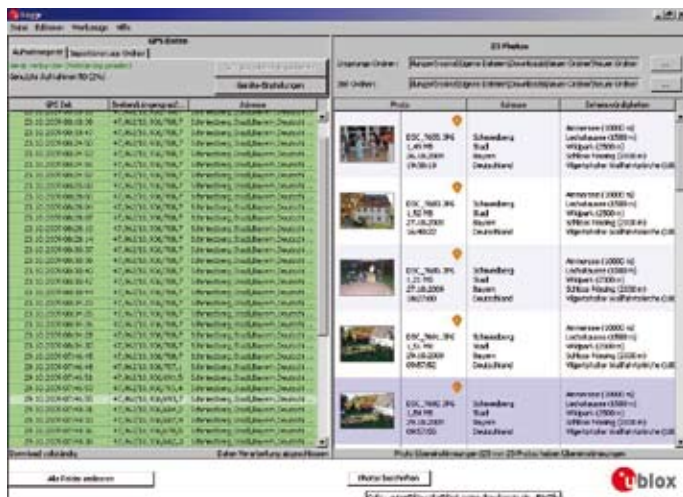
GPS Daten

23 Photos

Ursprungs Ordner:

Ziel Ordner:

Geräte-Einstellungen

GPS Zeit

Breitengrad/Längengrad

Adresse

Photo

Adresse

Sehenswürdigkeiten

DSC_7655.JPG

Schwaiberg
Stadt
Bayern
Deutschland

DSC_7660.JPG

Schwaiberg
Stadt
Bayern
Deutschland

DSC_7661.JPG

Schwaiberg
Stadt
Bayern
Deutschland

DSC_7662.JPG

Schwaiberg
Stadt
Bayern
Deutschland

Alle Felder ändern

Photos beschriften

blox